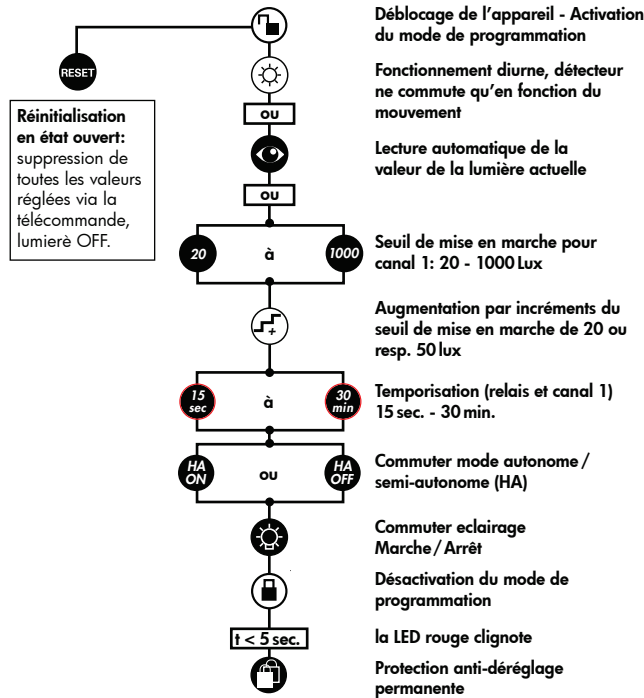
RESET

Réinitialisation en état ouvert: suppression de toutes les valeurs réglées via la télécommande, lumierè OFF.

Déblocage de l'appareil - Activation du mode de programmation

Fonctionnement diurne, détecteur ne commute qu'en fonction du mouvement

ou

Lecture automatique de la valeur de la lumière actuelle

ou

20 à 1000

Seuil de mise en marche pour canal 1: 20 - 1000 Lux

Augmentation par incréments du seuil de mise en marche de 20 ou resp. 50 lux

15 sec à 30 min

Temporisation (relais et canal 1) 15 sec. - 30 min.

HA ON ou HA OFF

Commuter mode autonome / semi-autonome (HA)

Commuter eclairage Marche / Arrêt

Désactivation du mode de programmation

t < 5 sec.

la LED rouge clignote

Protection anti-déréglage permanente